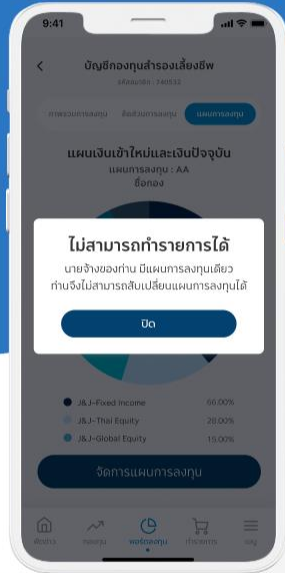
9:41

บัญชีกองทุนสำรองเลี้ยงชีพ

เลขสมาชิก : 748535

ภาพรวมการลงทุน สัดส่วนการลงทุน แผนการลงทุน

แผนเงินเข้าใหม่และเงินปัจจุบัน

แผนการลงทุน : AA

ชื่อกอง

ไม่สามารถทำรายการได้

นายจ้างของท่าน มีแผนการลงทุนเดียว ท่านจึงไม่สามารถสับเปลี่ยนแผนการลงทุนได้

ปิด

J&J-Fixed Income 65.00%

J&J-Thai Equity 20.00%

J&J-Global Equity 15.00%

จัดการแผนการลงทุน

หน้าหลัก กองทุน พอร์ตลงทุน ทำรายการ เมนู